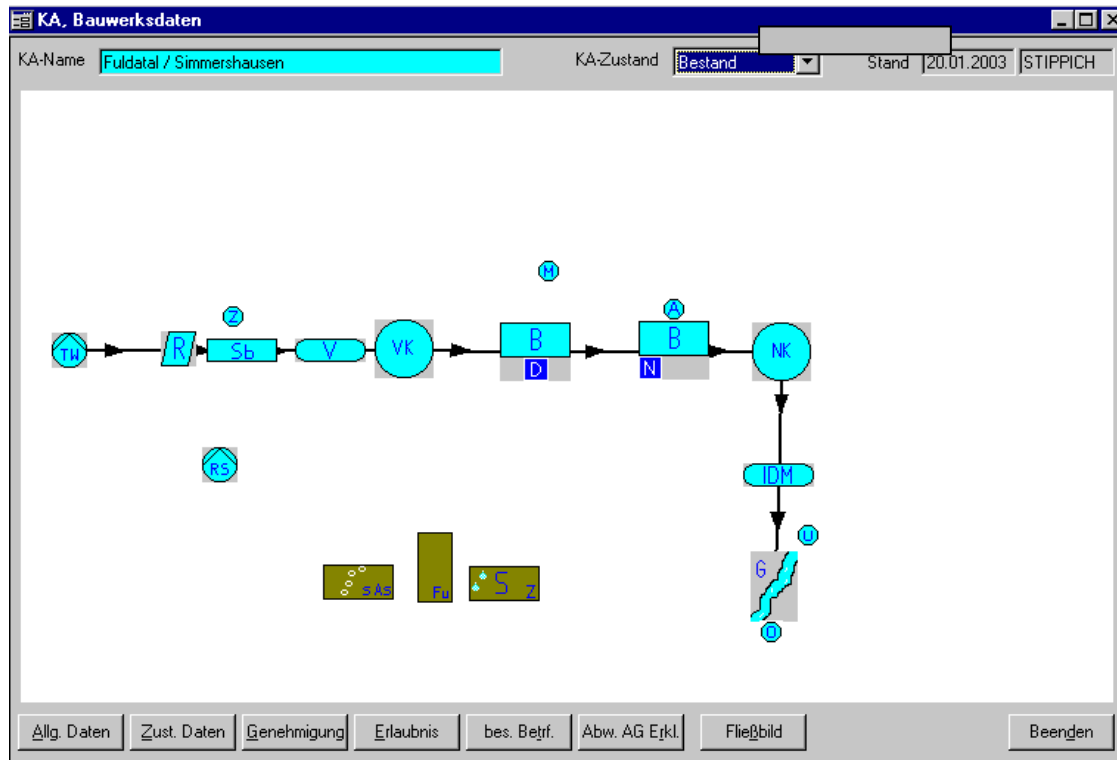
KA, Bauwerksdaten

KA-Name Fuldatal / Simmershausen

KA-Zustand Bestand

Stand 20.01.2003 STIPPICH

M

Z

A

TW

R

Sb

V

VK

B

D

B

N

NK

RS

IDM

U

G

O

sAs

Fu

S

Z

Allg. Daten
Zust. Daten
Genehmigung
Erlaubnis
bes. Betrf.
Abw. AG Erkl.
Fließbild
Beenden